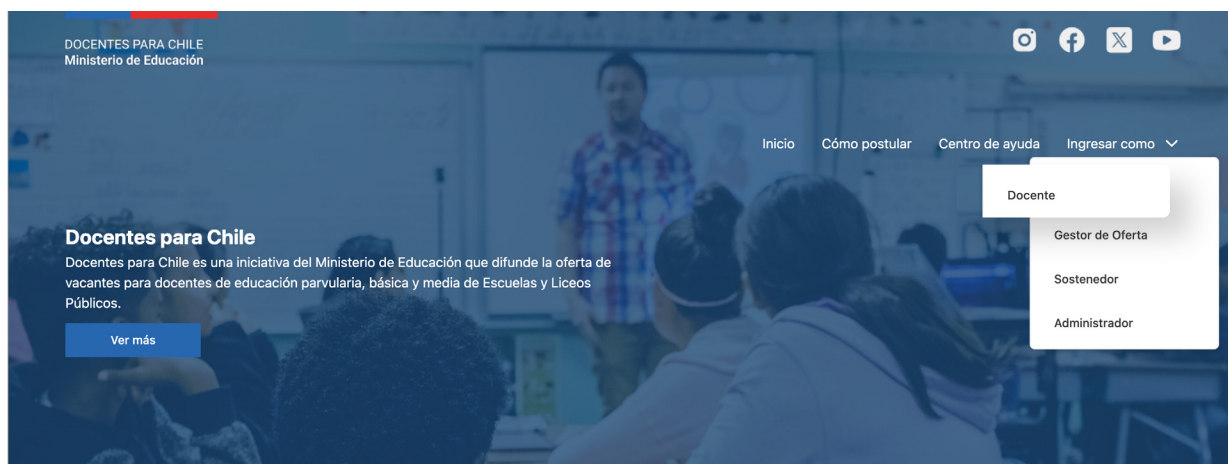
DOCENTES PARA CHILE
Ministerio de Educación

Inicio Cómo postular Centro de ayuda Ingresar como

Docente

Gestor de Oferta

Sostenedor

Administrador

Docentes para Chile

Docentes para Chile es una iniciativa del Ministerio de Educación que difunde la oferta de vacantes para docentes de educación parvularia, básica y media de Escuelas y Liceos Públicos.

Ver más